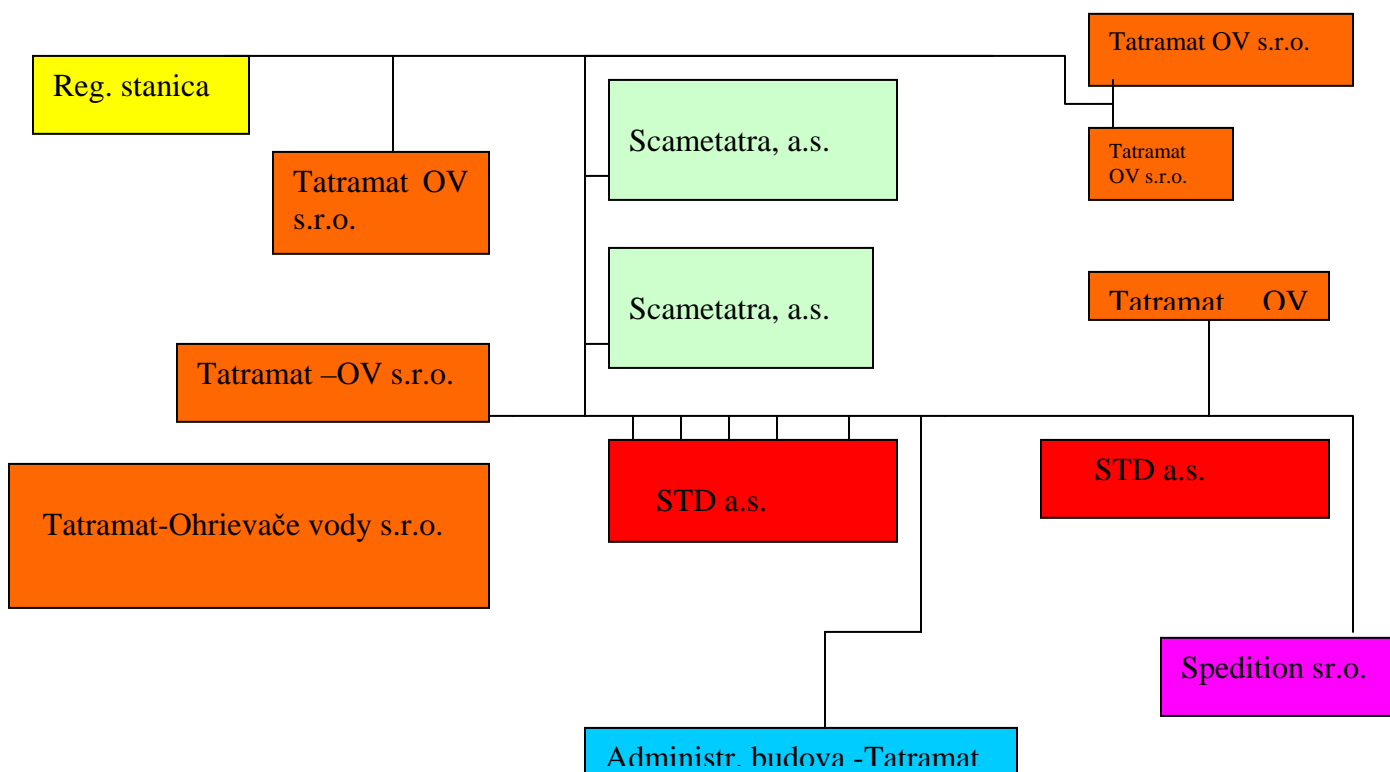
Reg. stanica

Tatramat OV s.r.o.

Scametatra, a.s.

Tatramat OV s.r.o.

Tatramat OV s.r.o.

Scametatra, a.s.

Tatramat OV

Tatramat –OV s.r.o.

STD a.s.

STD a.s.

Tatramat-Ohrievače vody s.r.o.

Spedition sr.o.

Administr. budova -Tatramat